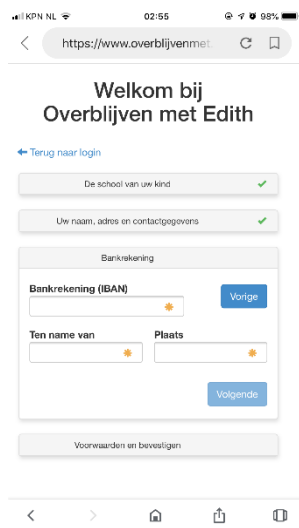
KPN NL 02:55 98%

https://www.overblijvenmet

Welkom bij Overblijven met Edith

Terug naar login

De school van uw kind ✔

Uw naam, adres en contactgegevens ✔

Bankrekening

Bankrekening (IBAN)

Vorige

Ten name van

Plaats

Volgende

Voorwaarden en bevestigen